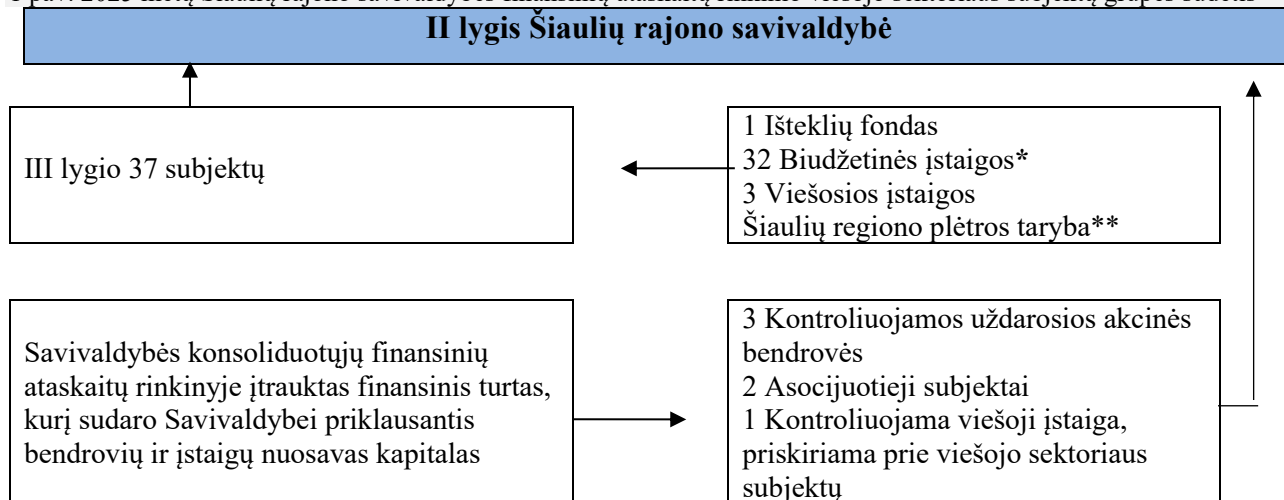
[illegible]

II lygis Šiaulių rajono savivaldybė

III lygio 37 subjektų

1 Išteklių fondas
32 Biudžetinės įstaigos*
3 Viešosios įstaigos
Šiaulių regiono plėtros taryba**

Savivaldybės konsoliduotųjų finansinių ataskaitų rinkinyje įtrauktas finansinis turtas, kurį sudaro Savivaldybei priklausantis bendrovių ir įstaigų nuosavas kapitalas

3 Kontroliuojamos uždarosios akcinės bendrovės
2 Asocijuotieji subjektai
1 Kontroliuojama viešoji įstaiga, priskiriama prie viešojo sektoriaus subjektų